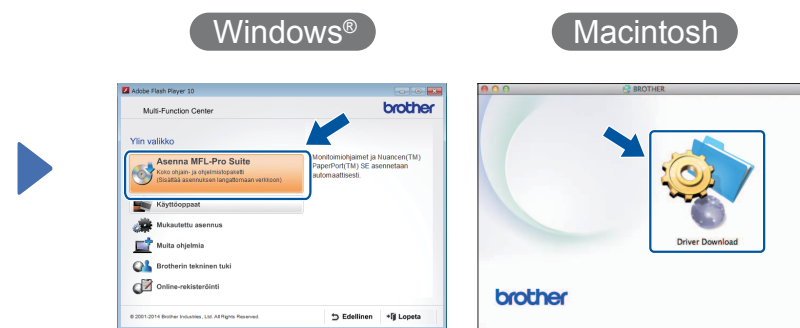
Windows®

Macintosh

Adobe Flash Player 10

Multi-Function Center

brother

Ylin valikko

Asenna MFL-Pro Suite
Koko ohjain- ja ohjelmistopaketti
(Sisältää asennuksen langattomaan verkkoon)

Monitoimiohjaimet ja Nuancen(TM) PaperPort(TM) SE asennetaan automaattisesti

Käyttöoppaat

Mukautettu asennus

Muita ohjelmia

Brotherin tekninen tuki

Online-rekisteröinti

© 2001-2014 Brother Industries, Ltd. All Rights Reserved.

Edellinen

Lopeta

BROTHER

Driver Download

brother